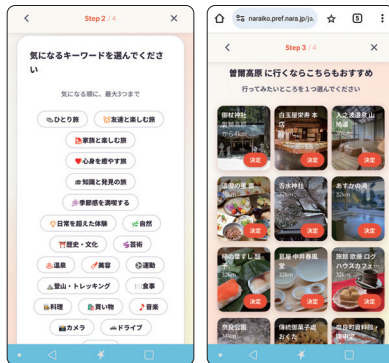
Step 2 / 4

気になるキーワードを選んでください

気になる順に、最大3つまで

ひとり旅
友達と楽しむ旅
家族と楽しむ旅
心身を癒やす旅
知識と発見の旅
季節感を満喫する
日常を超えた体験
自然
歴史・文化
芸術
温泉
美容
運動
登山・トレッキング
食事
料理
買い物
音楽
カメラ
ドライブ

naraiko.pref.nara.jp/ja.

Step 3 / 4

曽爾高原 に行くならこちらもおすすめ

行ってみたいところを1つ選んでください

御杖神社
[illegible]
約7.4km
決定

白玉屋栄寿 本店
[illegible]
決定

入之波温泉 山鳩湯
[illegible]
決定

吉野の里
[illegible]
決定

吉水神社
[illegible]
決定

あすかの湯
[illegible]
決定

柿の葉すし 本舗
32km
決定

旅館 中井春風景
32km
決定

旅館 吉田屋 ログハウスカフェ
32km
決定

奈良健康
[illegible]

傳統御菓子店 おたべ
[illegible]

奈良町観光案内
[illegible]